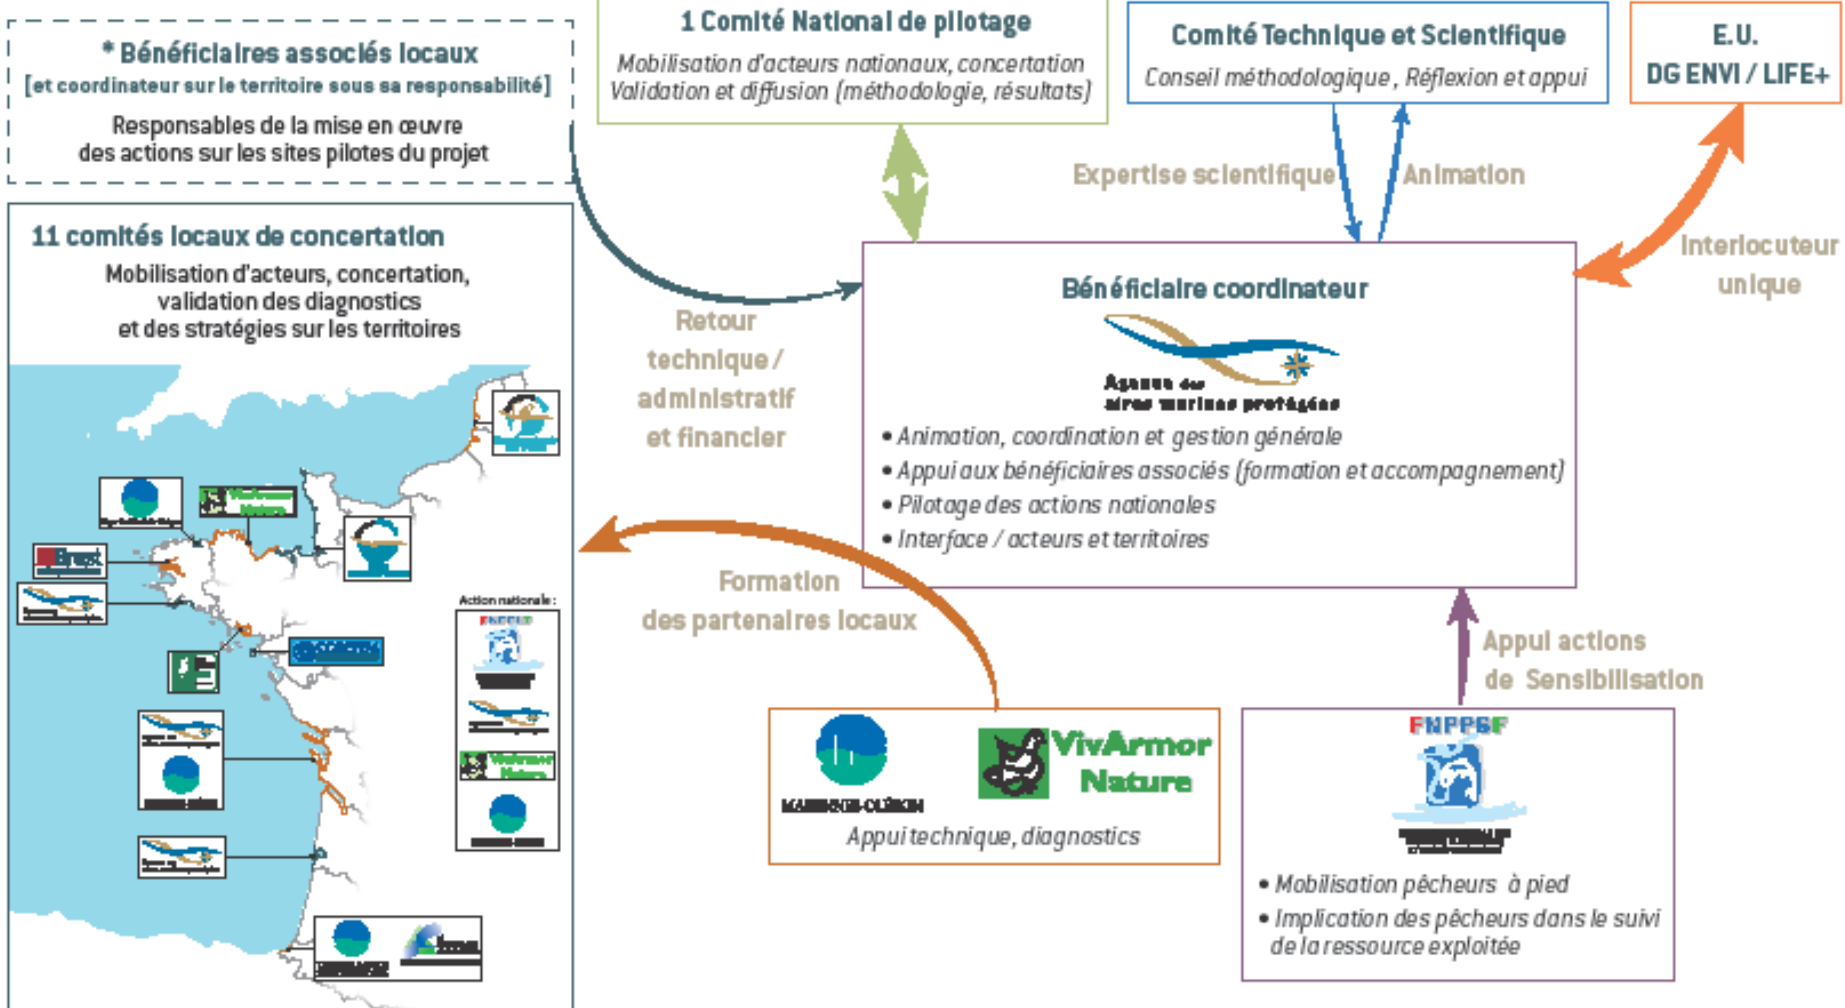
* Bénéficiaires associés locaux
[et coordinateur sur le territoire sous sa responsabilité]
Responsables de la mise en œuvre des actions sur les sites pilotes du projet

1 Comité National de pilotage
Mobilisation d'acteurs nationaux, concertation
Validation et diffusion (méthodologie, résultats)

Comité Technique et Scientifique
Conseil méthodologique, Réflexion et appui

E.U.
DG ENVI / LIFE+

Expertise scientifique
Animation
Interlocuteur unique

11 comités locaux de concertation
Mobilisation d'acteurs, concertation, validation des diagnostics et des stratégies sur les territoires

Retour technique / administratif et financier

Bénéficiaire coordinateur
Agence des aires marines protégées
• Animation, coordination et gestion générale
• Appui aux bénéficiaires associés (formation et accompagnement)
• Pilotage des actions nationales
• Interface / acteurs et territoires

Brest
VivArmor Nature
Action nationale :
FNPPSF

Formation des partenaires locaux

Appui actions de Sensibilisation

MARENNES-OLÉRON
VivArmor Nature
Appui technique, diagnostics

FNPPSF
• Mobilisation pêcheurs à pied
• Implication des pêcheurs dans le suivi de la ressource exploitée